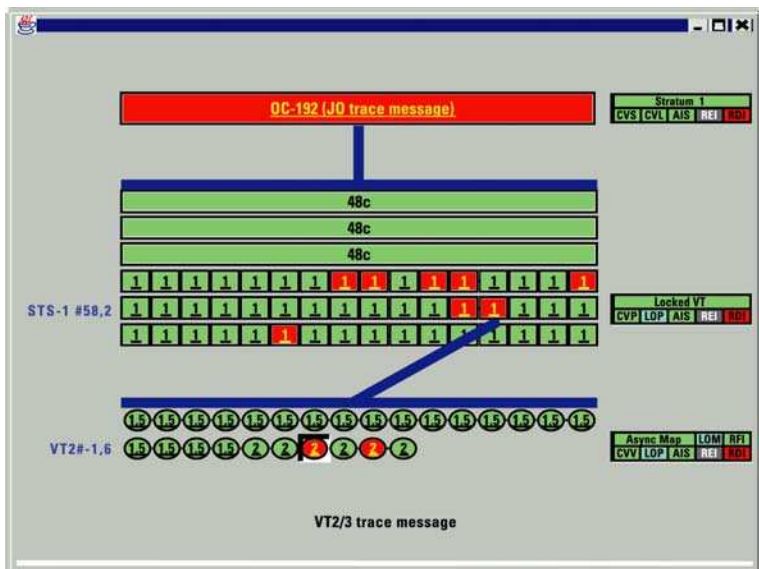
OC-192 (J0 trace message)

Stratum 1
CVS CVL AIS REI RDI

48c
48c
48c

1 1 1 1 1 1 1 1 1 1 1 1 1 1 1 1

STS-1 #58,2
1 1 1 1 1 1 1 1 1 1 1 1 1 1 1 1

1 1 1 1 1 1 1 1 1 1 1 1 1 1 1 1

Locked VT
CVP LOP AIS REI RDI

1.5 1.5 1.5 1.5 1.5 1.5 1.5 1.5 1.5 1.5 1.5 1.5 1.5 1.5 1.5 1.5

VT2#-1,6
1.5 1.5 1.5 1.5 2 2 2 2 2 2

Async Map LOM RFI
CVV LOP AIS REI RDI

VT2/3 trace message